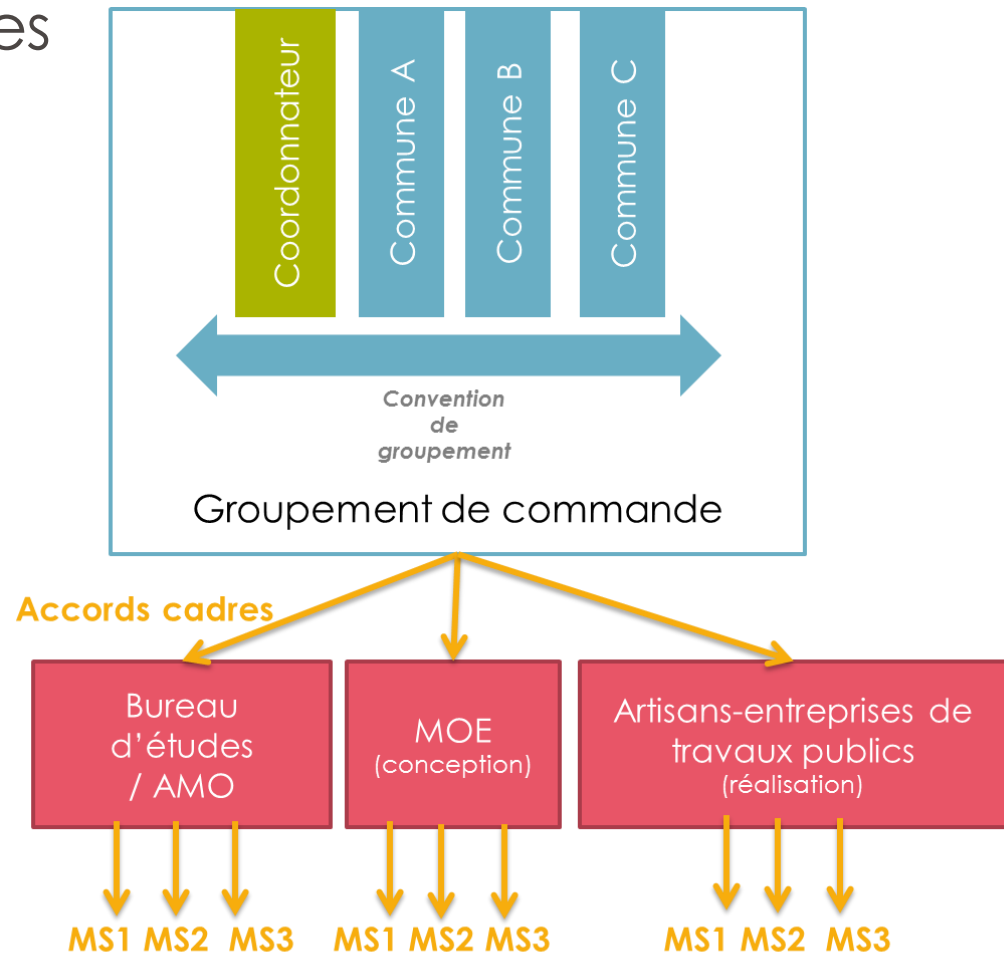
es

Coordonnateur

Commune A

Commune B

Commune C

Convention de groupement

Groupement de commande

Accords cadres

Bureau d'études / AMO

MOE (conception)

Artisans-entreprises de travaux publics (réalisation)

MS1 MS2 MS3

MS1 MS2 MS3

MS1 MS2 MS3